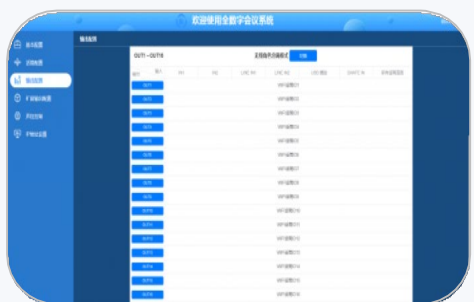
欢迎使用全数字会议系统

音频设置
话筒设置
输出设置
扩展输出设置
系统控制
系统状态设置

输出设置

OUT1 ~ OUT16
启用单声道模式
切换

| 输出 | 增益 | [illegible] | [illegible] | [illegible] | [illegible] | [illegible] | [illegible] | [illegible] |
|---|---|---|---|---|---|---|---|---|
| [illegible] | | | | | WiFi音频01 | | | |
| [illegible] | | | | | WiFi音频02 | | | |
| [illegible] | | | | | WiFi音频03 | | | |
| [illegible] | | | | | WiFi音频04 | | | |
| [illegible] | | | | | WiFi音频05 | | | |
| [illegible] | | | | | WiFi音频06 | | | |
| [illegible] | | | | | WiFi音频07 | | | |
| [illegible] | | | | | WiFi音频08 | | | |
| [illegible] | | | | | WiFi音频09 | | | |
| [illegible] | | | | | WiFi音频10 | | | |
| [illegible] | | | | | WiFi音频11 | | | |
| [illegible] | | | | | WiFi音频12 | | | |
| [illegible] | | | | | WiFi音频13 | | | |
| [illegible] | | | | | WiFi音频14 | | | |
| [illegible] | | | | | WiFi音频15 | | | |
| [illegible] | | | | | WiFi音频16 | | | |